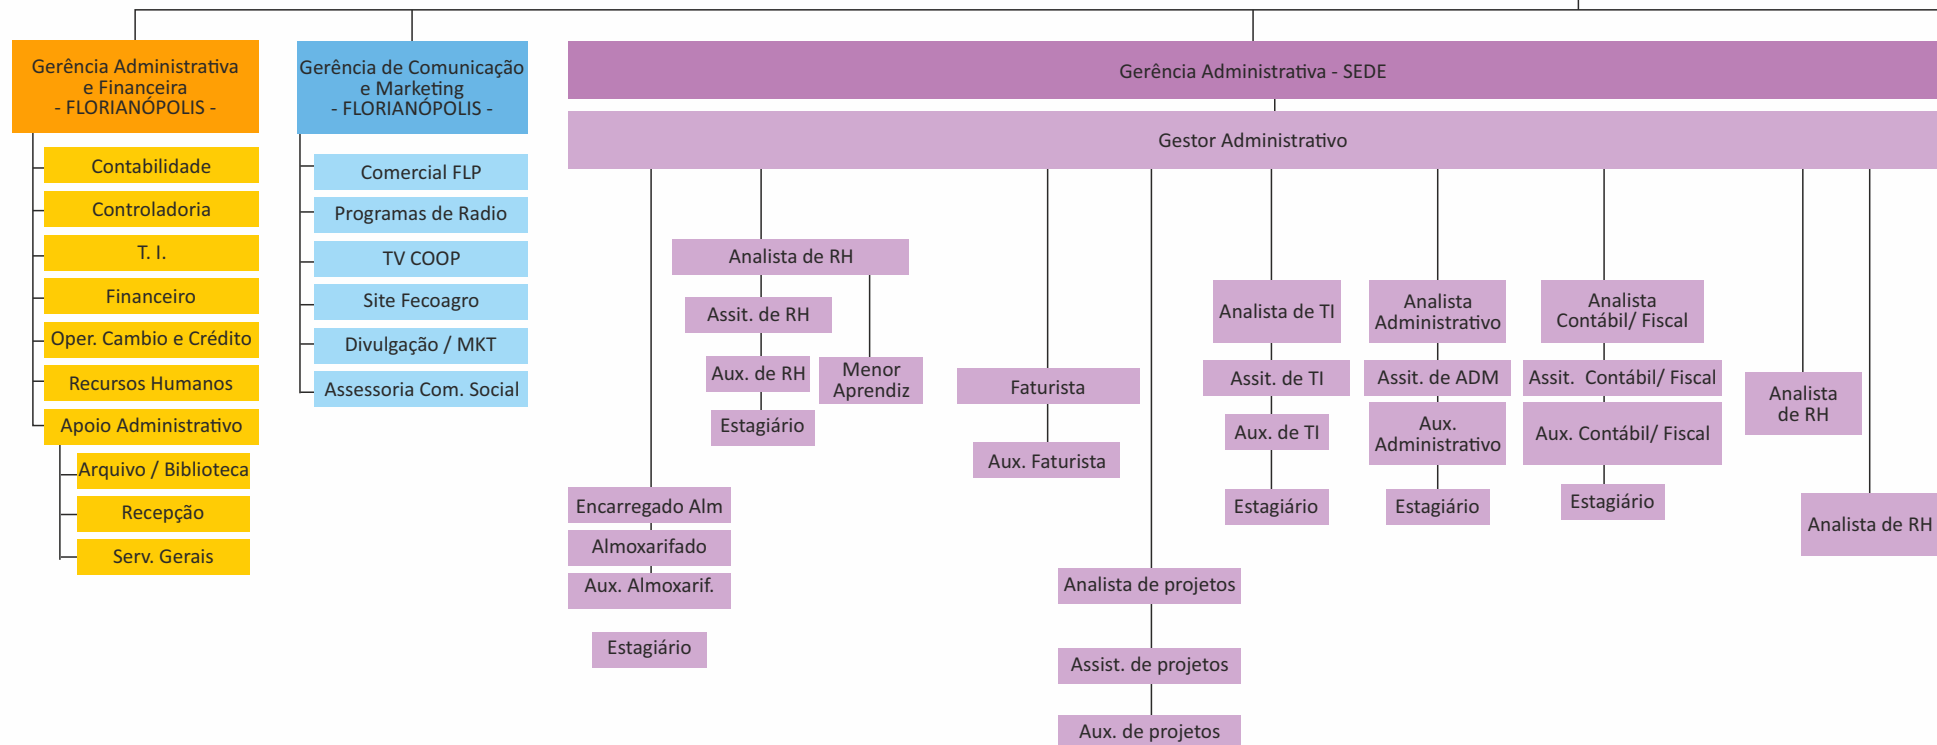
Gerência Administrativa e Financeira - FLORIANÓPOLIS -

Contabilidade

Controladoria

T. I.

Financeiro

Oper. Cambio e Crédito

Recursos Humanos

Apoio Administrativo

Arquivo / Biblioteca

Recepção

Serv. Gerais

Gerência de Comunicação e Marketing - FLORIANÓPOLIS -

Comercial FLP

Programas de Radio

TV COOP

Site Fecoagro

Divulgação / MKT

Assessoria Com. Social

Gerência Administrativa - SEDE

Gestor Administrativo

Encarregado Alm

Almoxarifado

Aux. Almoxarif.

Estagiário

Analista de RH

Assit. de RH

Aux. de RH

Menor Aprendiz

Estagiário

Faturista

Aux. Faturista

Analista de projetos

Assist. de projetos

Aux. de projetos

Analista de TI

Assit. de TI

Aux. de TI

Estagiário

Analista Administrativo

Assit. de ADM

Aux. Administrativo

Estagiário

Analista Contábil/ Fiscal

Assit. Contábil/ Fiscal

Aux. Contábil/ Fiscal

Estagiário

Analista de RH

Analista de RH